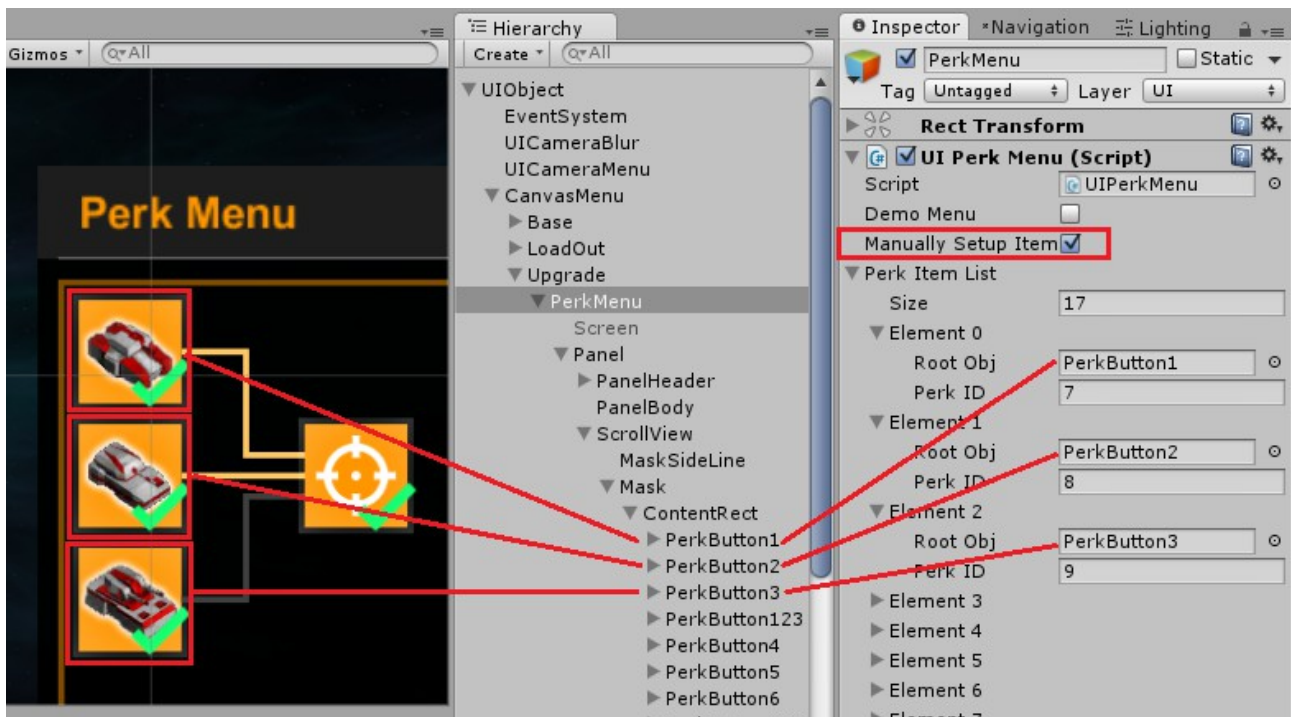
Gizmos All

Perk Menu

Hierarchy
Create All
UIObject
EventSystem
UICameraBlur
UICameraMenu
CanvasMenu
Base
LoadOut
Upgrade
PerkMenu
Screen
Panel
PanelHeader
PanelBody
ScrollView
MaskSideLine
Mask
ContentRect
PerkButton1
PerkButton2
PerkButton3
PerkButton123
PerkButton4
PerkButton5
PerkButton6

Inspector Navigation Lighting
PerkMenu Static
Tag Untagged Layer UI
Rect Transform
UI Perk Menu (Script)
Script UIPerkMenu
Demo Menu
Manually Setup Item
Perk Item List
Size 17
Element 0
Root Obj PerkButton1
Perk ID 7
Element 1
Root Obj PerkButton2
Perk ID 8
Element 2
Root Obj PerkButton3
Perk ID 9
Element 3
Element 4
Element 5
Element 6